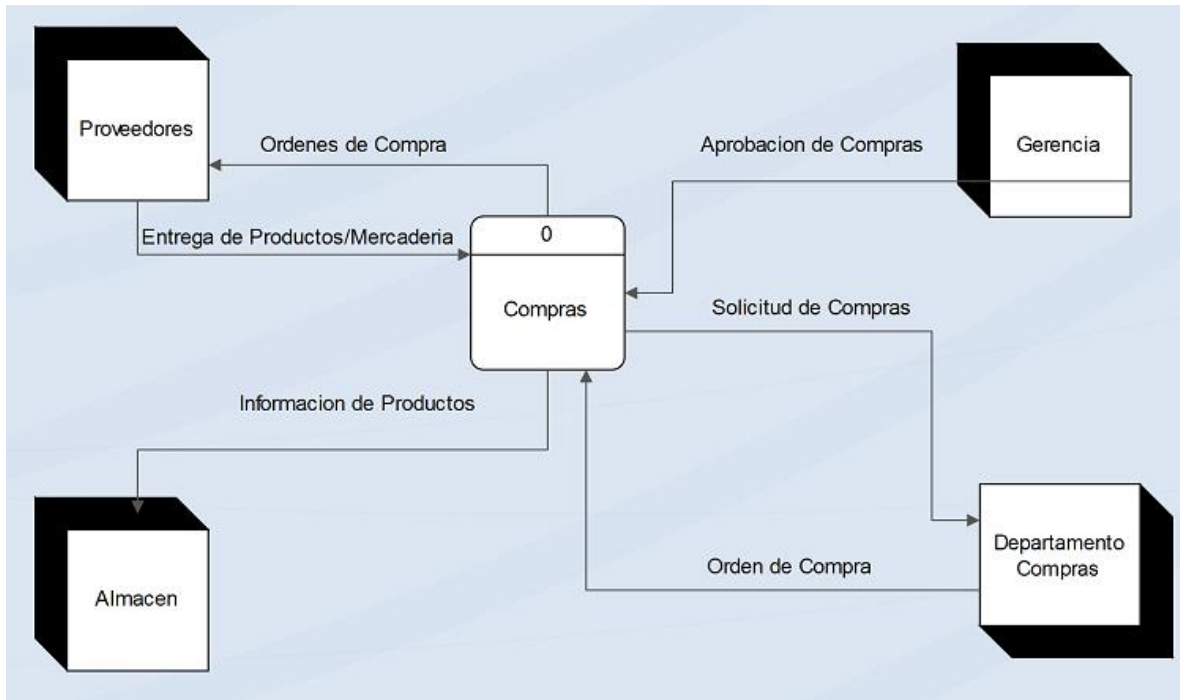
Proveedores

Ordenes de Compra

Aprobacion de Compras

Gerencia

Entrega de Productos/Mercaderia

0

Compras

Solicitud de Compras

Informacion de Productos

Almacen

Orden de Compra

Departamento Compras